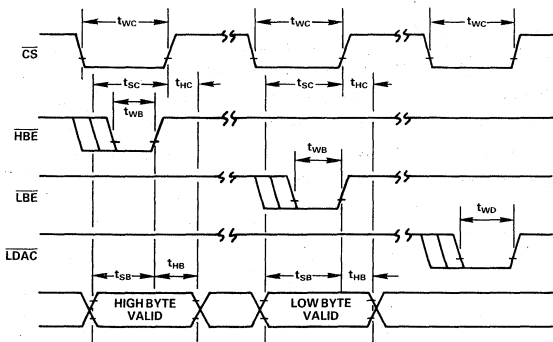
$t_{WC}$ $t_{WC}$ $t_{WC}$

$\overline{CS}$

$t_{SC}$ $t_{HC}$ $t_{SC}$ $t_{HC}$

$t_{WB}$

$\overline{HBE}$

$t_{WB}$

$\overline{LBE}$

$t_{WD}$

$\overline{LDAC}$

$t_{SB}$ $t_{HB}$ $t_{SB}$ $t_{HB}$

HIGH BYTE VALID

LOW BYTE VALID